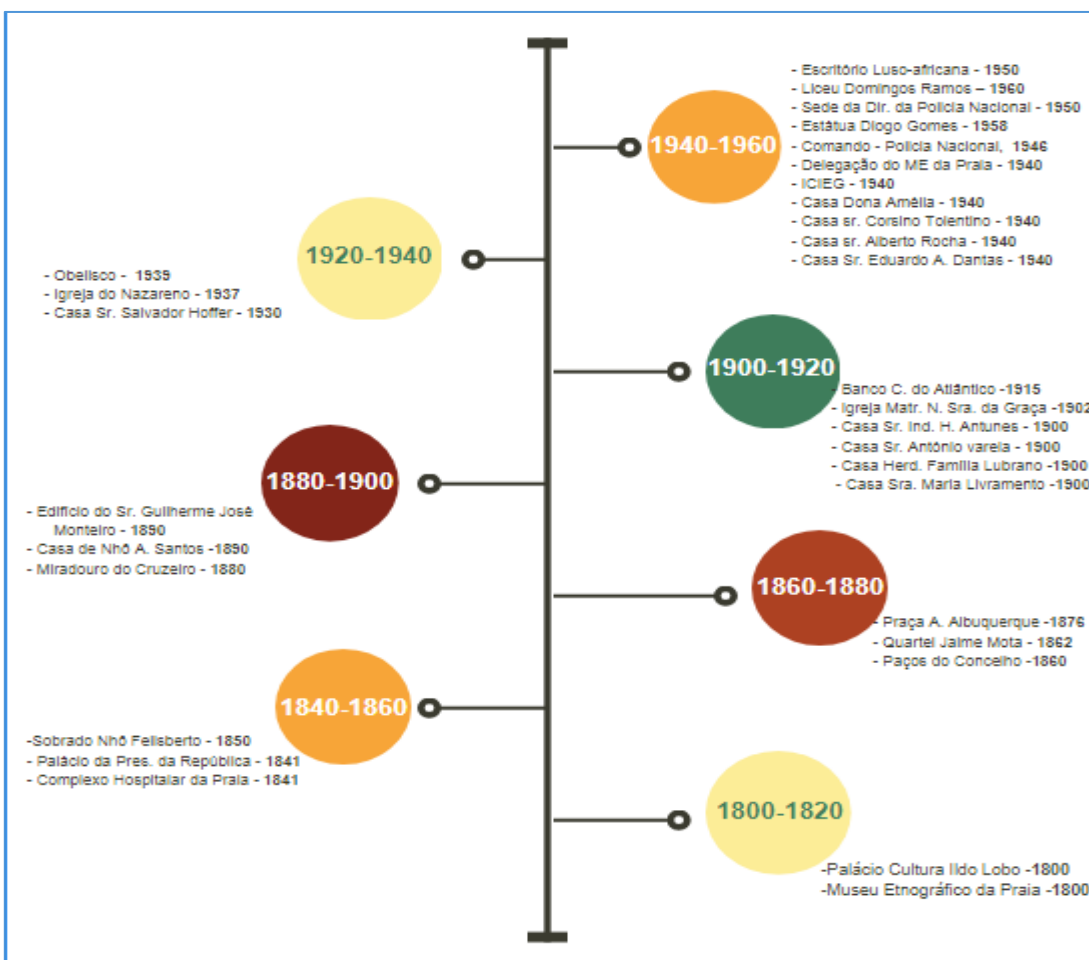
1940-1960

- Escritório Luso-africana - 1950
- Liceu Domingos Ramos – 1960
- Sede da Dir. da Policia Nacional - 1950
- Estátua Diogo Gomes - 1958
- Comando - Policia Nacional, 1946
- Delegação do ME da Praia - 1940
- ICIEG - 1940
- Casa Dona Amélia - 1940
- Casa sr. Corsino Tolentino - 1940
- Casa sr. Alberto Rocha - 1940
- Casa Sr. Eduardo A. Dantas - 1940

1920-1940

- Obelisco - 1939
- Igreja do Nazareno - 1937
- Casa Sr. Salvador Hoffer - 1930

1900-1920

- Banco C. do Atlântico -1915
- Igreja Matr. N. Sra. da Graça -1902
- Casa Sr. Ind. H. Antunes - 1900
- Casa Sr. António varela - 1900
- Casa Herd. Familia Lubrano -1900
- Casa Sra. Maria Livramento -1900

1880-1900

- Edificio do Sr. Guilherme José Monteiro - 1890
- Casa de Nhô A. Santos -1890
- Miradouro do Cruzeiro - 1880

1860-1880

- Praça A. Albuquerque -1876
- Quartel Jaime Mota - 1862
- Paços do Concelho -1860

1840-1860

-Sobrado Nhô Felisberto - 1850
- Palácio da Pres. da República - 1841
- Complexo Hospitalar da Praia - 1841

1800-1820

-Palácio Cultura Ildo Lobo -1800
-Museu Etnográfico da Praia -1800